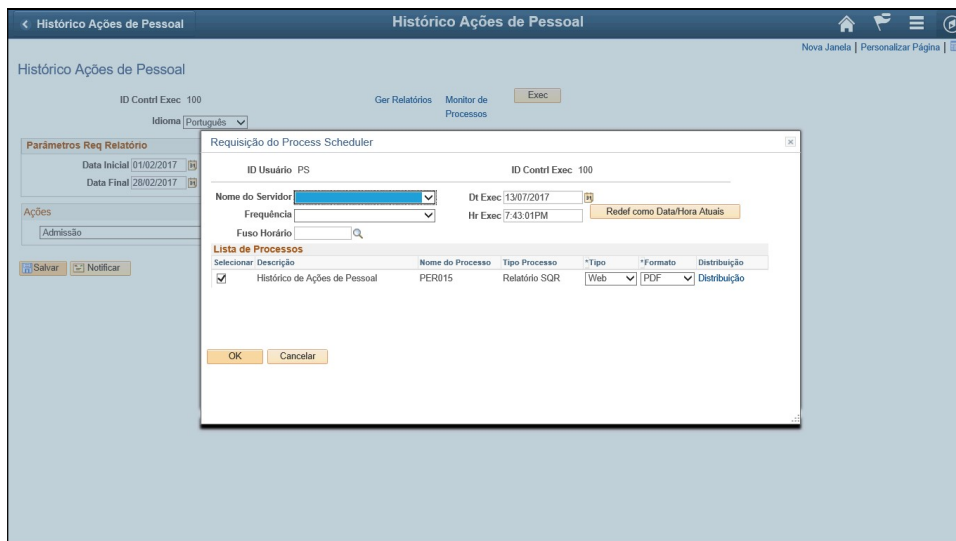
< Histórico Ações de Pessoal

Histórico Ações de Pessoal

Nova Janela | Personalizar Página |

Histórico Ações de Pessoal

ID Contrl Exec 100

Ger Relatórios

Monitor de Processos

Exec

Idioma Português

Parâmetros Req Relatório

Data Inicial 01/02/2017

Data Final 28/02/2017

Ações

Admissão

Salvar

Notificar

Requisição do Process Scheduler

ID Usuário PS

ID Contrl Exec 100

Nome do Servidor

Dt Exec 13/07/2017

Frequência

Hr Exec 7:43:01PM

Redef como Data/Hora Atuais

Fuso Horário

Lista de Processos

| Selecionar | Descrição | Nome do Processo | Tipo Processo | *Tipo | *Formato | Distribuição |
|---|---|---|---|---|---|---|
| ✓ | Histórico de Ações de Pessoal | PER015 | Relatório SQR | Web | PDF | Distribuição |

OK

Cancelar